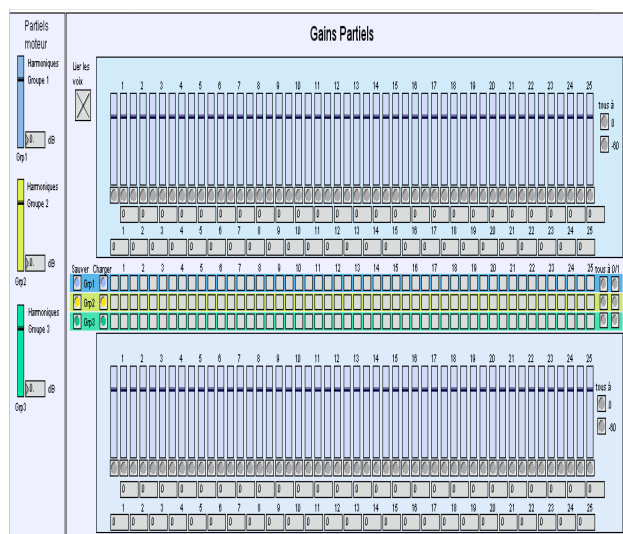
Partiels moteur

Harmoniques Groupe 1

0. dB

Grp1

Harmoniques Groupe 2

0. dB

Grp2

Harmoniques Groupe 3

0. dB

Grp3

Gains Partiels

Lier les voix

1 2 3 4 5 6 7 8 9 10 11 12 13 14 15 16 17 18 19 20 21 22 23 24 25

tous à

0

-80

0 0 0 0 0 0 0 0 0 0 0 0 0 0 0 0 0 0 0 0 0 0 0 0 0

1 2 3 4 5 6 7 8 9 10 11 12 13 14 15 16 17 18 19 20 21 22 23 24 25

0 0 0 0 0 0 0 0 0 0 0 0 0 0 0 0 0 0 0 0 0 0 0 0 0

Sauver Charger 1 2 3 4 5 6 7 8 9 10 11 12 13 14 15 16 17 18 19 20 21 22 23 24 25 tous à 0/1

Grp1

Grp2

Grp3

1 2 3 4 5 6 7 8 9 10 11 12 13 14 15 16 17 18 19 20 21 22 23 24 25

tous à

0

-80

0 0 0 0 0 0 0 0 0 0 0 0 0 0 0 0 0 0 0 0 0 0 0 0 0

1 2 3 4 5 6 7 8 9 10 11 12 13 14 15 16 17 18 19 20 21 22 23 24 25

0 0 0 0 0 0 0 0 0 0 0 0 0 0 0 0 0 0 0 0 0 0 0 0 0